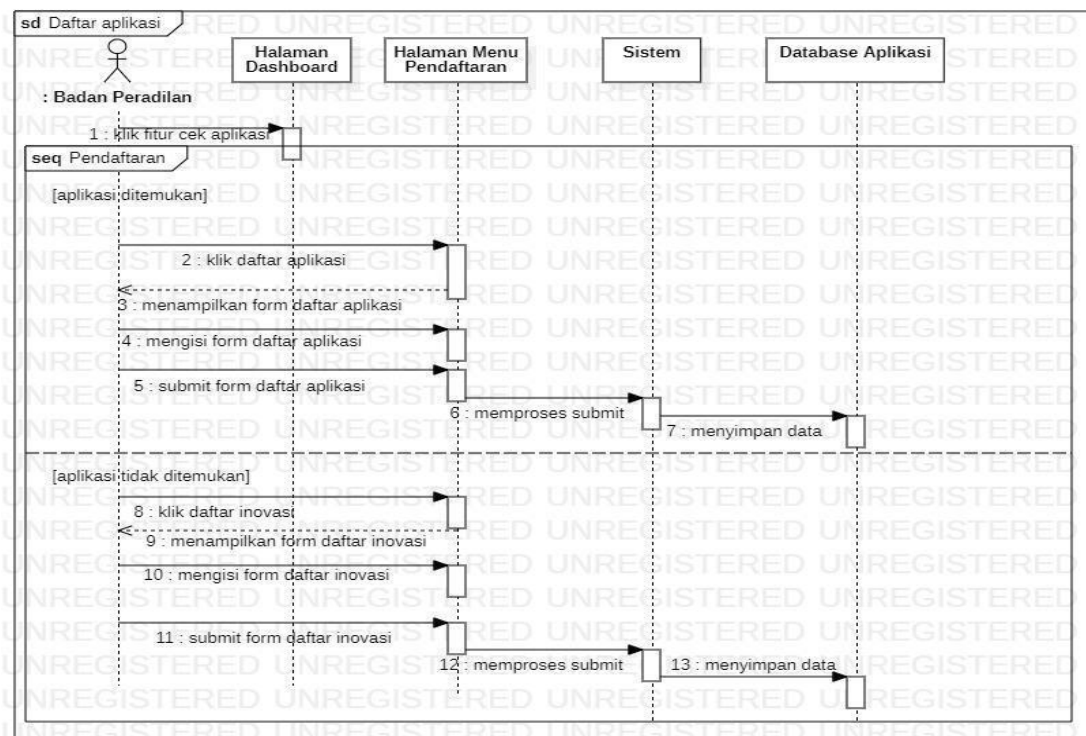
sd Daftar aplikasi

: Badan Peradilan

Halaman Dashboard

Halaman Menu Pendaftaran

Sistem

Database Aplikasi

1 : klik fitur cek aplikasi

seq Pendaftaran

[aplikasi ditemukan]

2 : klik daftar aplikasi

3 : menampilkan form daftar aplikasi

4 : mengisi form daftar aplikasi

5 : submit form daftar aplikasi

6 : memproses submit

7 : menyimpan data

[aplikasi tidak ditemukan]

8 : klik daftar inovasi

9 : menampilkan form daftar inovasi

10 : mengisi form daftar inovasi

11 : submit form daftar inovasi

12 : memproses submit

13 : menyimpan data

UNREGISTERED UNREGISTERED UNREGISTERED UNREGISTERED